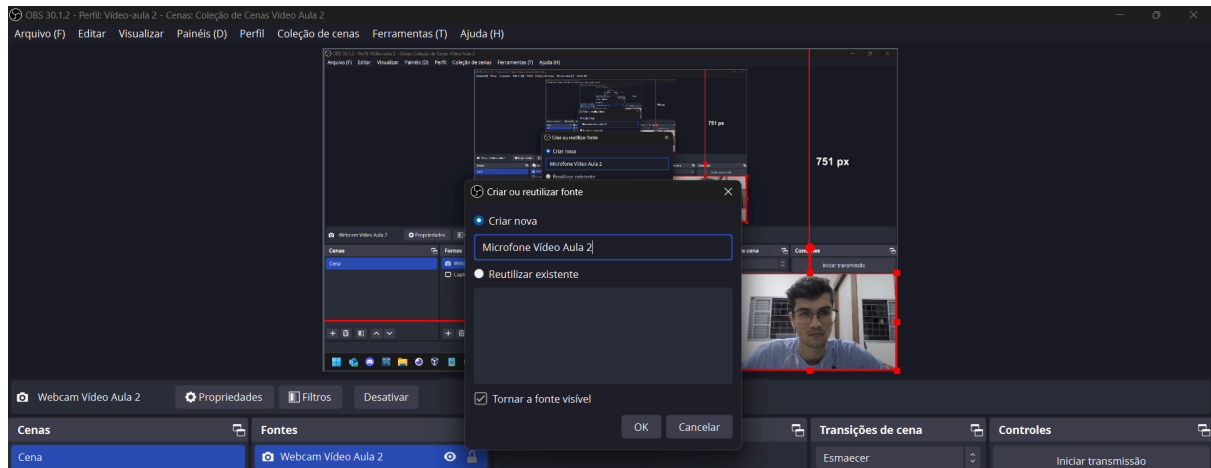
OBS 30.1.2 - Perfil: Vídeo-aula 2 - Cenas: Coleção de Cenas Vídeo Aula 2

Arquivo (F) Editar Visualizar Painéis (D) Perfil Coleção de cenas Ferramentas (T) Ajuda (H)

OBS 30.1.2 - Perfil: Vídeo-aula 2 - Cenas: Coleção de Cenas Vídeo Aula 2

Arquivo (F) Editar Visualizar Painéis (D) Perfil Coleção de cenas Ferramentas (T) Ajuda (H)

751 px

751 px

Criar ou reutilizar fonte

Criar nova

Microfone Vídeo Aula 2

Reutilizar existente

Webcam Vídeo Aula 2 Propriedades

Cenas

Fontes

Cena

Transições de cena

Controles

Iniciar transmissão

Criar ou reutilizar fonte

Criar nova

Microfone Vídeo Aula 2

Reutilizar existente

Tornar a fonte visível

OK Cancelar

Webcam Vídeo Aula 2 Propriedades Filtros Desativar

Cenas

Fontes

Transições de cena

Controles

Cena

Webcam Vídeo Aula 2

Esmaecer

Iniciar transmissão